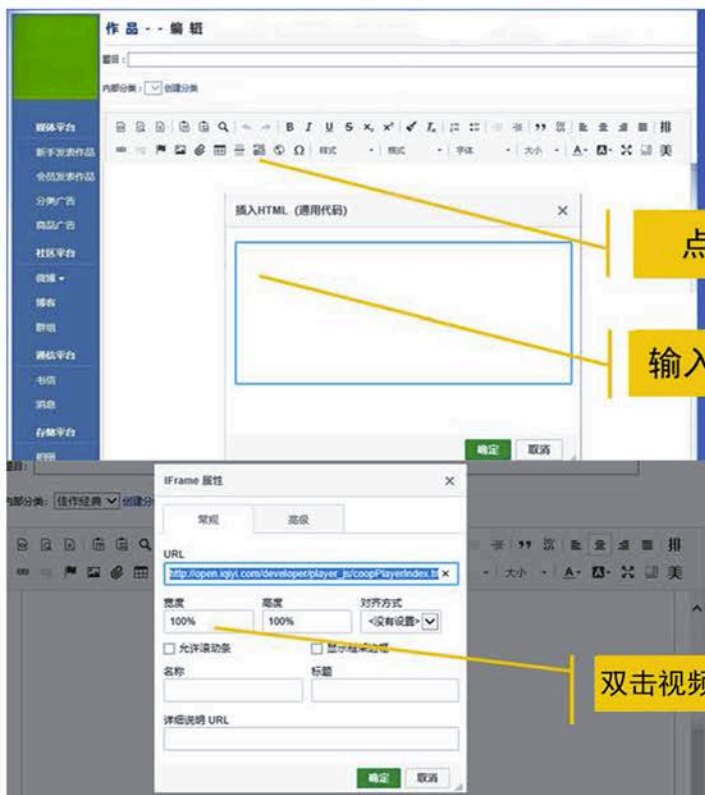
作品 - - 编辑

题目：

内部分类： 创建分类

媒体平台
新手发表作品
会员发表作品
分类广告
商品广告
社区平台
微博
博客
群组
通信平台
书信
消息
存储平台

B I U S x₂ x² I 样式 格式 字体 大小 A 排 美

插入HTML（通用代码）

确定 取消

点

输入

题目：
内部分类： 佳作经典 创建分

IFrame 属性

常规 高级

URL
http://open.iqiyi.com/developer/player_js/coopPlayerIndex.ht

宽度 高度 对齐方式
100% 100% <没有设置>

允许滚动条 显示框架边框

名称 标题

详细说明 URL

确定 取消

大小 A 排 美

双击视频